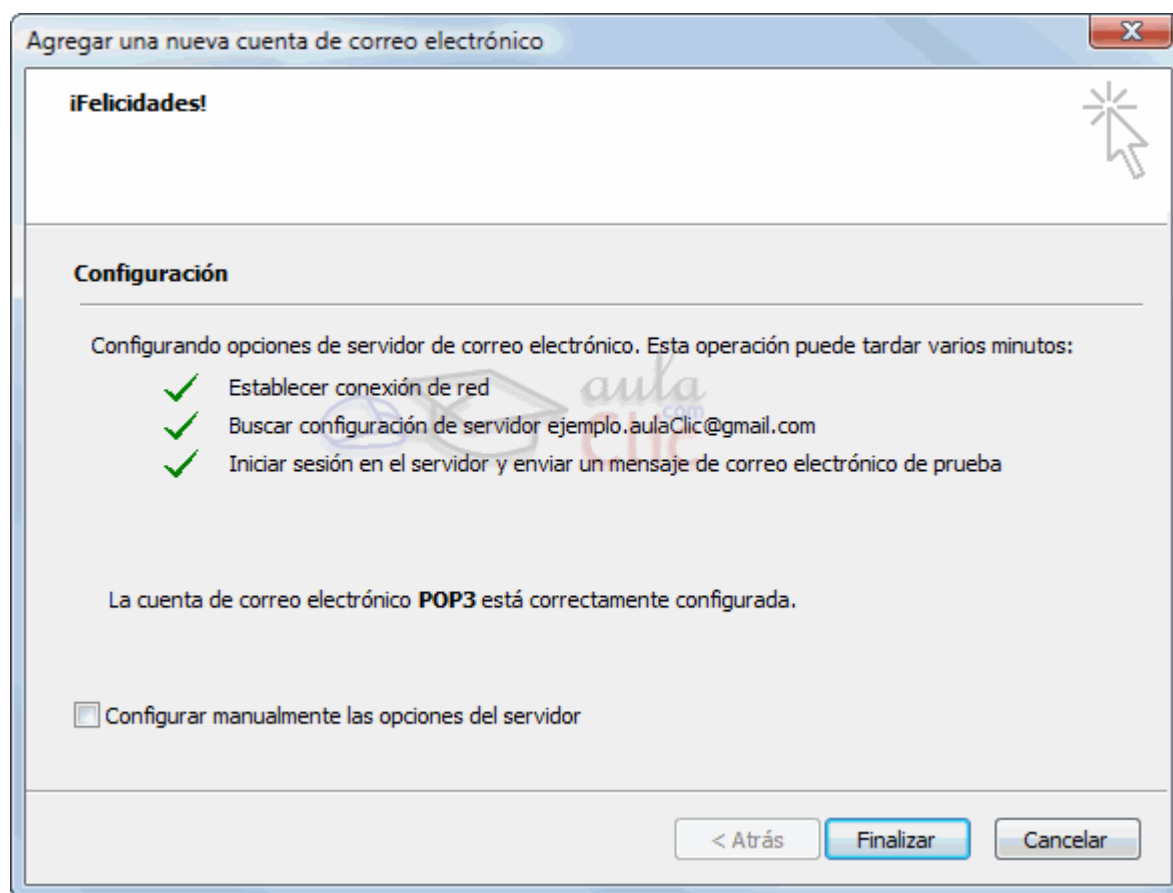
Agregar una nueva cuenta de correo electrónico

¡Felicidades!

Configuración

Configurando opciones de servidor de correo electrónico. Esta operación puede tardar varios minutos:

Establecer conexión de red

Buscar configuración de servidor ejemplo.aulaClic@gmail.com

Iniciar sesión en el servidor y enviar un mensaje de correo electrónico de prueba

aula .com Clic

La cuenta de correo electrónico POP3 está correctamente configurada.

Configurar manualmente las opciones del servidor

< Atrás

Finalizar

Cancelar